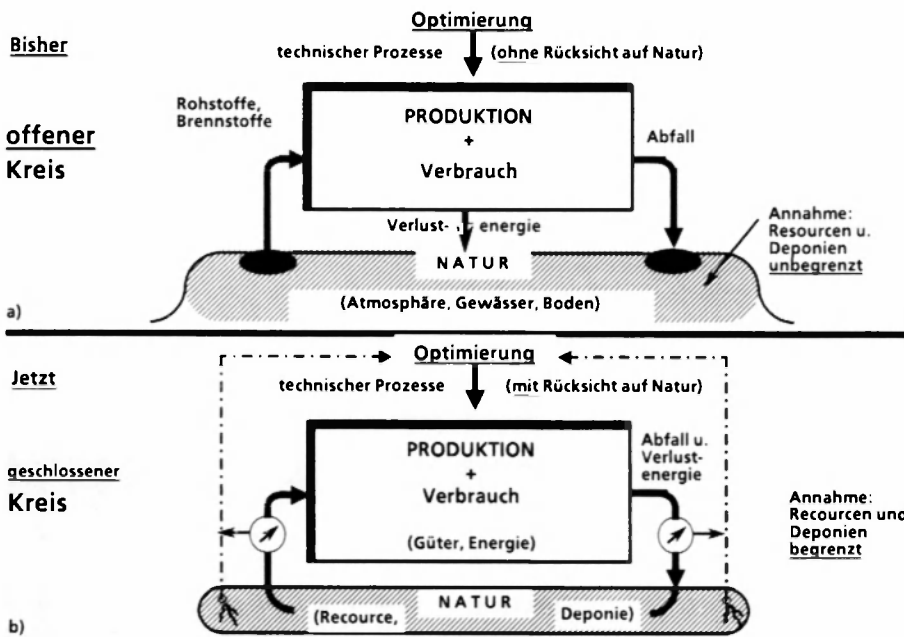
Bisher

Optimierung

technischer Prozesse (ohne Rücksicht auf Natur)

offener Kreis

Rohstoffe, Brennstoffe

PRODUKTION + Verbrauch

Abfall

Verlust-, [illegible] energie

Annahme: Resourcen u. Deponien unbegrenzt

NATUR

(Atmosphäre, Gewässer, Boden)

a)

Jetzt

Optimierung

technischer Prozesse (mit Rücksicht auf Natur)

geschlossener Kreis

PRODUKTION + Verbrauch

(Güter, Energie)

Abfall u. Verlust-energie

Annahme: Recourcen und Deponien begrenzt

NATUR

(Recource, Deponie)

b)